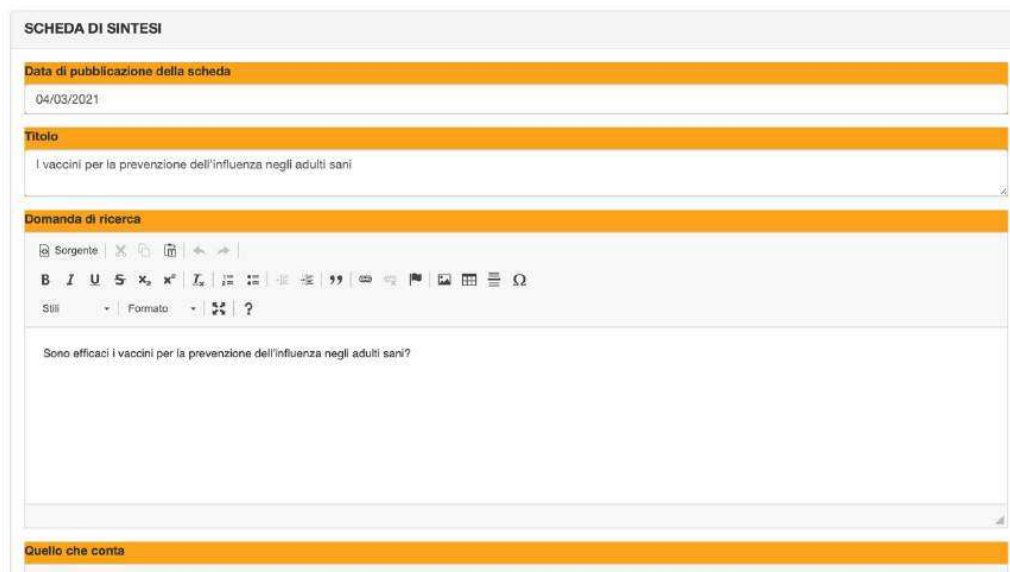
SCHEDA DI SINTESI

Data di pubblicazione della scheda

04/03/2021

Titolo

I vaccini per la prevenzione dell'influenza negli adulti sani

Domanda di ricerca

Sorgente

B I U S $x_2$ $x^2$ $I_x$ 99 Ω

Stili Formato ?

Sono efficaci i vaccini per la prevenzione dell'influenza negli adulti sani?

Quello che conta